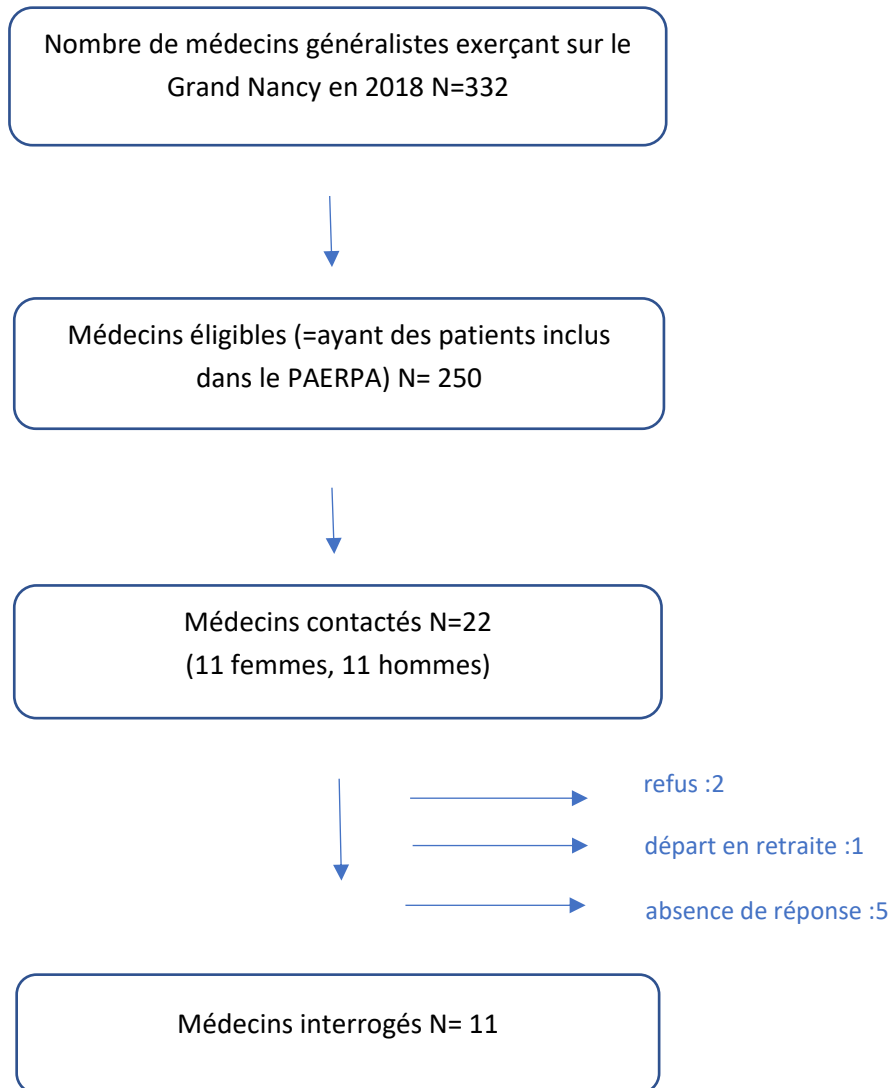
Nombre de médecins généralistes exerçant sur le Grand Nancy en 2018 N=332

Médecins éligibles (=ayant des patients inclus dans le PAERPA) N= 250

Médecins contactés N=22
(11 femmes, 11 hommes)

refus :2

départ en retraite :1

absence de réponse :5

Médecins interrogés N= 11